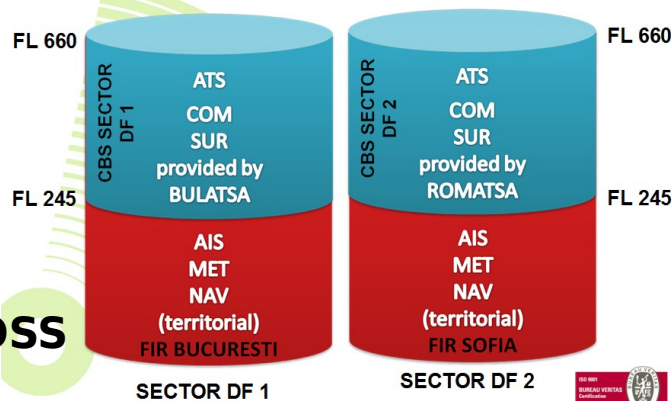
FL 660

CBS SECTOR DF 1

ATS
COM
SUR
provided by
BULATSA

FL 245

AIS
MET
NAV
(territorial)
FIR BUCURESTI

SECTOR DF 1

FL 660

CBS SECTOR DF 2

ATS
COM
SUR
provided by
ROMATSA

FL 245

AIS
MET
NAV
(territorial)
FIR SOFIA

SECTOR DF 2

OSS

ISO 9001
BUREAU VERITAS
Certification